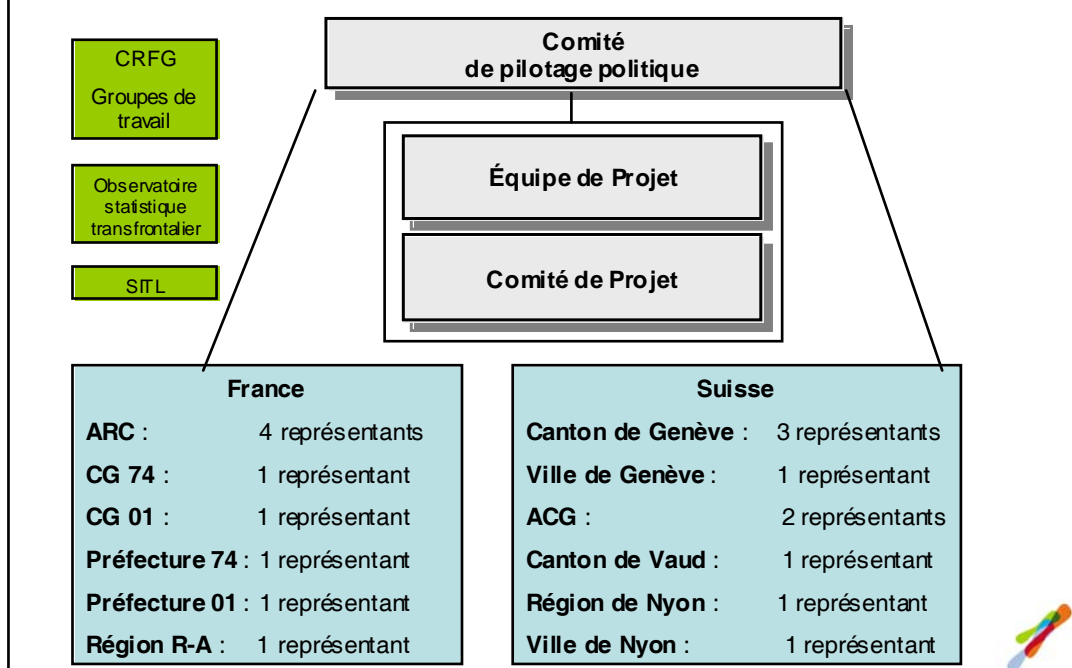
CRFG
Groupes de travail

Observatoire statistique transfrontalier

SITL

Comité
de pilotage politique

Équipe de Projet

Comité de Projet

France
ARC : 4 représentants
CG 74 : 1 représentant
CG 01 : 1 représentant
Préfecture 74 : 1 représentant
Préfecture 01 : 1 représentant
Région R-A : 1 représentant

Suisse
Canton de Genève : 3 représentants
Ville de Genève : 1 représentant
ACG : 2 représentants
Canton de Vaud : 1 représentant
Région de Nyon : 1 représentant
Ville de Nyon : 1 représentant